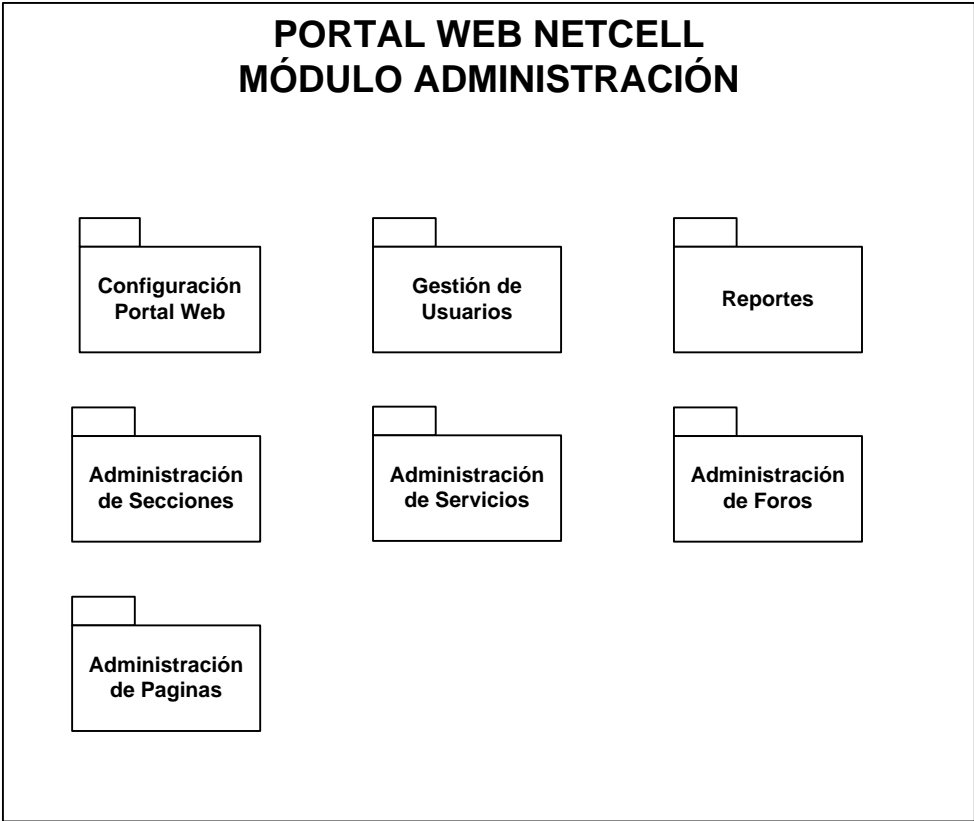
PORTAL WEB NETCELL
MÓDULO ADMINISTRACIÓN

Configuración Portal Web

Gestión de Usuarios

Reportes

Administración de Secciones

Administración de Servicios

Administración de Foros

Administración de Paginas